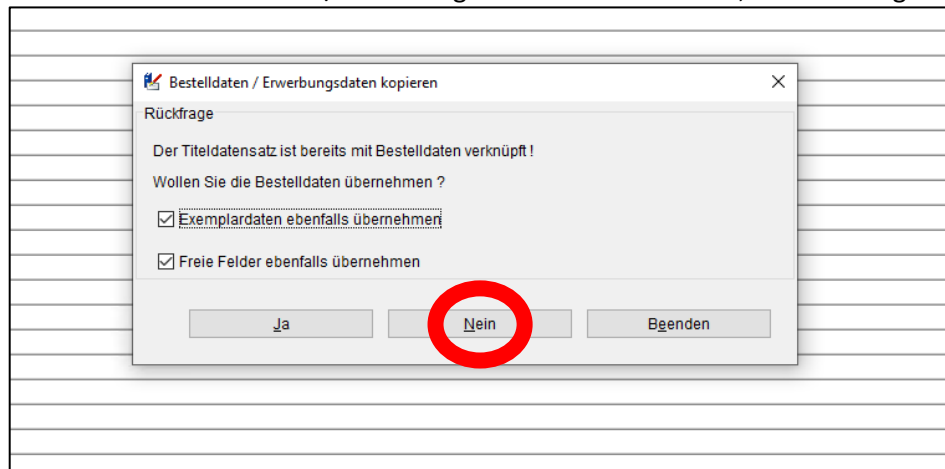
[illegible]

Bestelldaten / Erwerbungsdaten kopieren

×

Rückfrage

Der Titeldatensatz ist bereits mit Bestelldaten verknüpft !

Wollen Sie die Bestelldaten übernehmen ?

☑ Exemplardaten ebenfalls übernehmen

☑ Freie Felder ebenfalls übernehmen

Ja

Nein

Beenden